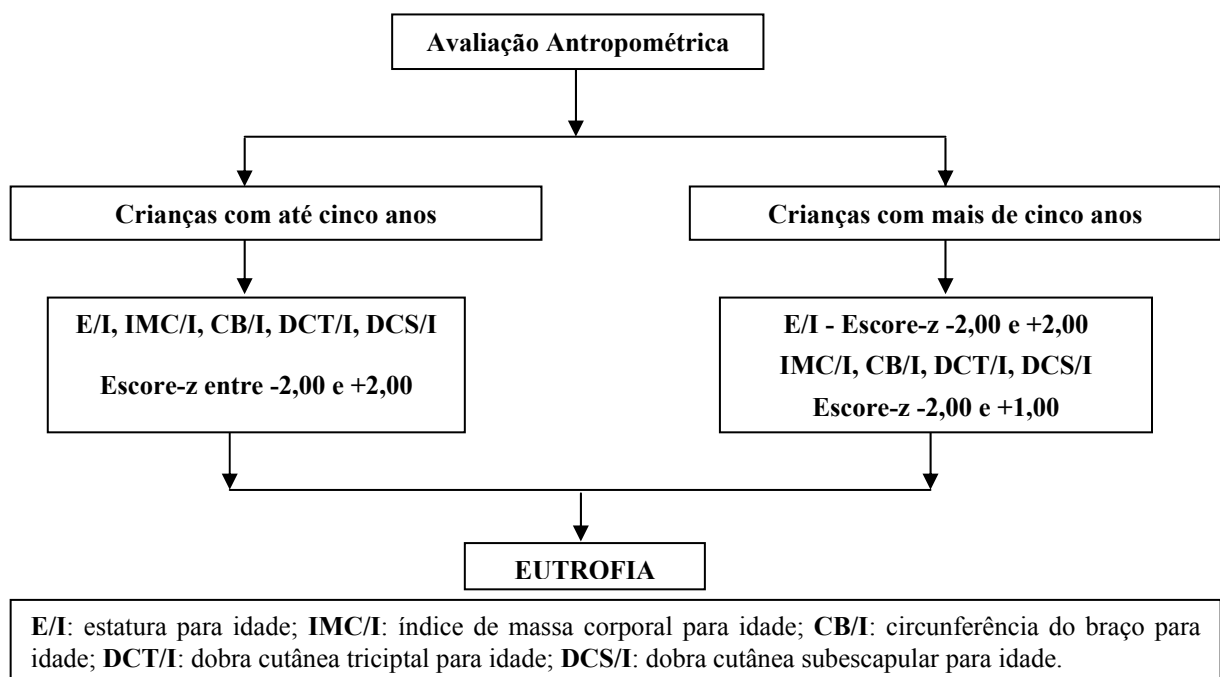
Avaliação Antropométrica

Crianças com até cinco anos

Crianças com mais de cinco anos

E/I, IMC/I, CB/I, DCT/I, DCS/I

Escore-z entre -2,00 e +2,00

E/I - Escore-z -2,00 e +2,00

IMC/I, CB/I, DCT/I, DCS/I

Escore-z -2,00 e +1,00

EUTROFIA

E/I: estatura para idade; IMC/I: índice de massa corporal para idade; CB/I: circunferência do braço para idade; DCT/I: dobra cutânea triciptal para idade; DCS/I: dobra cutânea subescapular para idade.